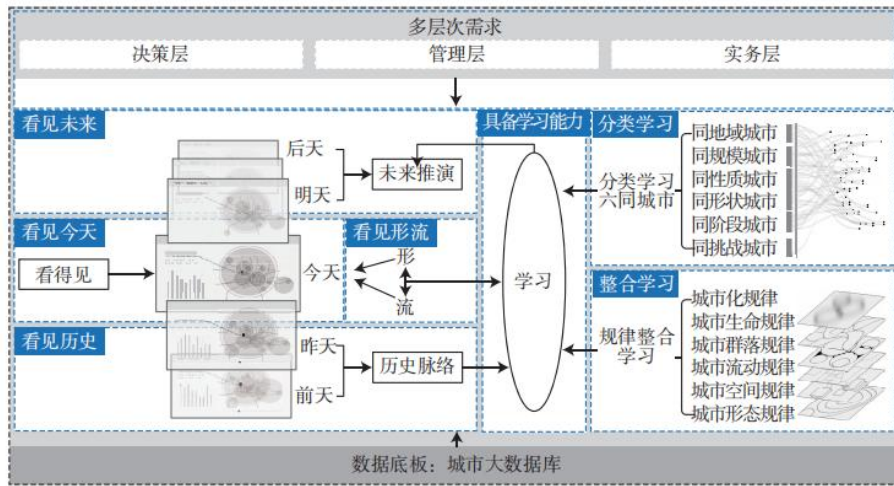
多层次需求

决策层

管理层

实务层

看见未来

后天

明天

未来推演

看见今天

看得见

今天

看见形流

形

流

看见历史

昨天

前天

历史脉络

具备学习能力

学习

分类学习

分类学习六同城市

同地域城市

同规模城市

同性质城市

同形状城市

同阶段城市

同挑战城市

整合学习

规律整合学习

城市化规律

城市生命规律

城市群落规律

城市流动规律

城市空间规律

城市形态规律

数据底板：城市大数据库